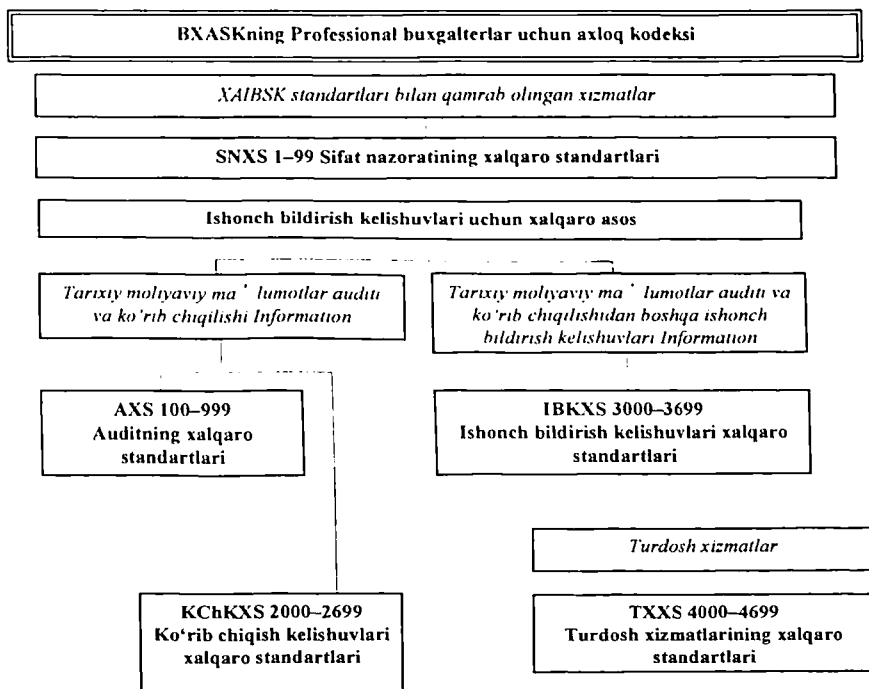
BXASKning Professional buxgalterlar uchun axloq kodeksi

XAIBSK standartlari bilan qamrab olingan xizmatlar

SNXS 1–99 Sifat nazoratining xalqaro standartlari

Ishonch bildirish kelishuvlari uchun xalqaro asos

Tarixiy moliyaviy ma ' lumotlar auditi va ko'rib chiqilishi Information

Tarixiy moliyaviy ma ' lumotlar auditi va ko'rib chiqilishidan boshqa ishonch bildirish kelishuvlari Information

AXS 100–999
Auditning xalqaro standartlari

IBKXS 3000–3699
Ishonch bildirish kelishuvlari xalqaro standartlari

Turdosh xizmatlar

KChKXS 2000–2699
Ko'rib chiqish kelishuvlari xalqaro standartlari

TXXS 4000–4699
Turdosh xizmatlarining xalqaro standartlari